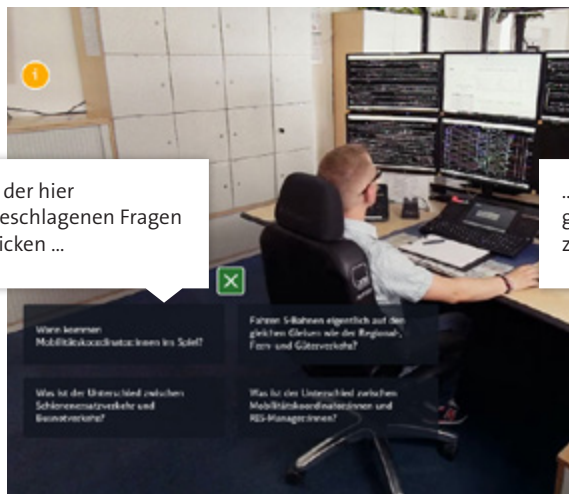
der hier
eschlagenen Fragen
icken ...

...
g
z

Wann kommen Mobilitätskoordinatorinnen ins Spiel?

Fahren S-Bahnen eigentlich auf den gleichen Gleisen wie der Regional-, Fern- und Güterverkehr?

Was ist der Unterschied zwischen Schienenersatzverkehr und Busnotverkehr?

Was ist der Unterschied zwischen Mobilitätskoordinatorinnen und RIS-Managerinnen?